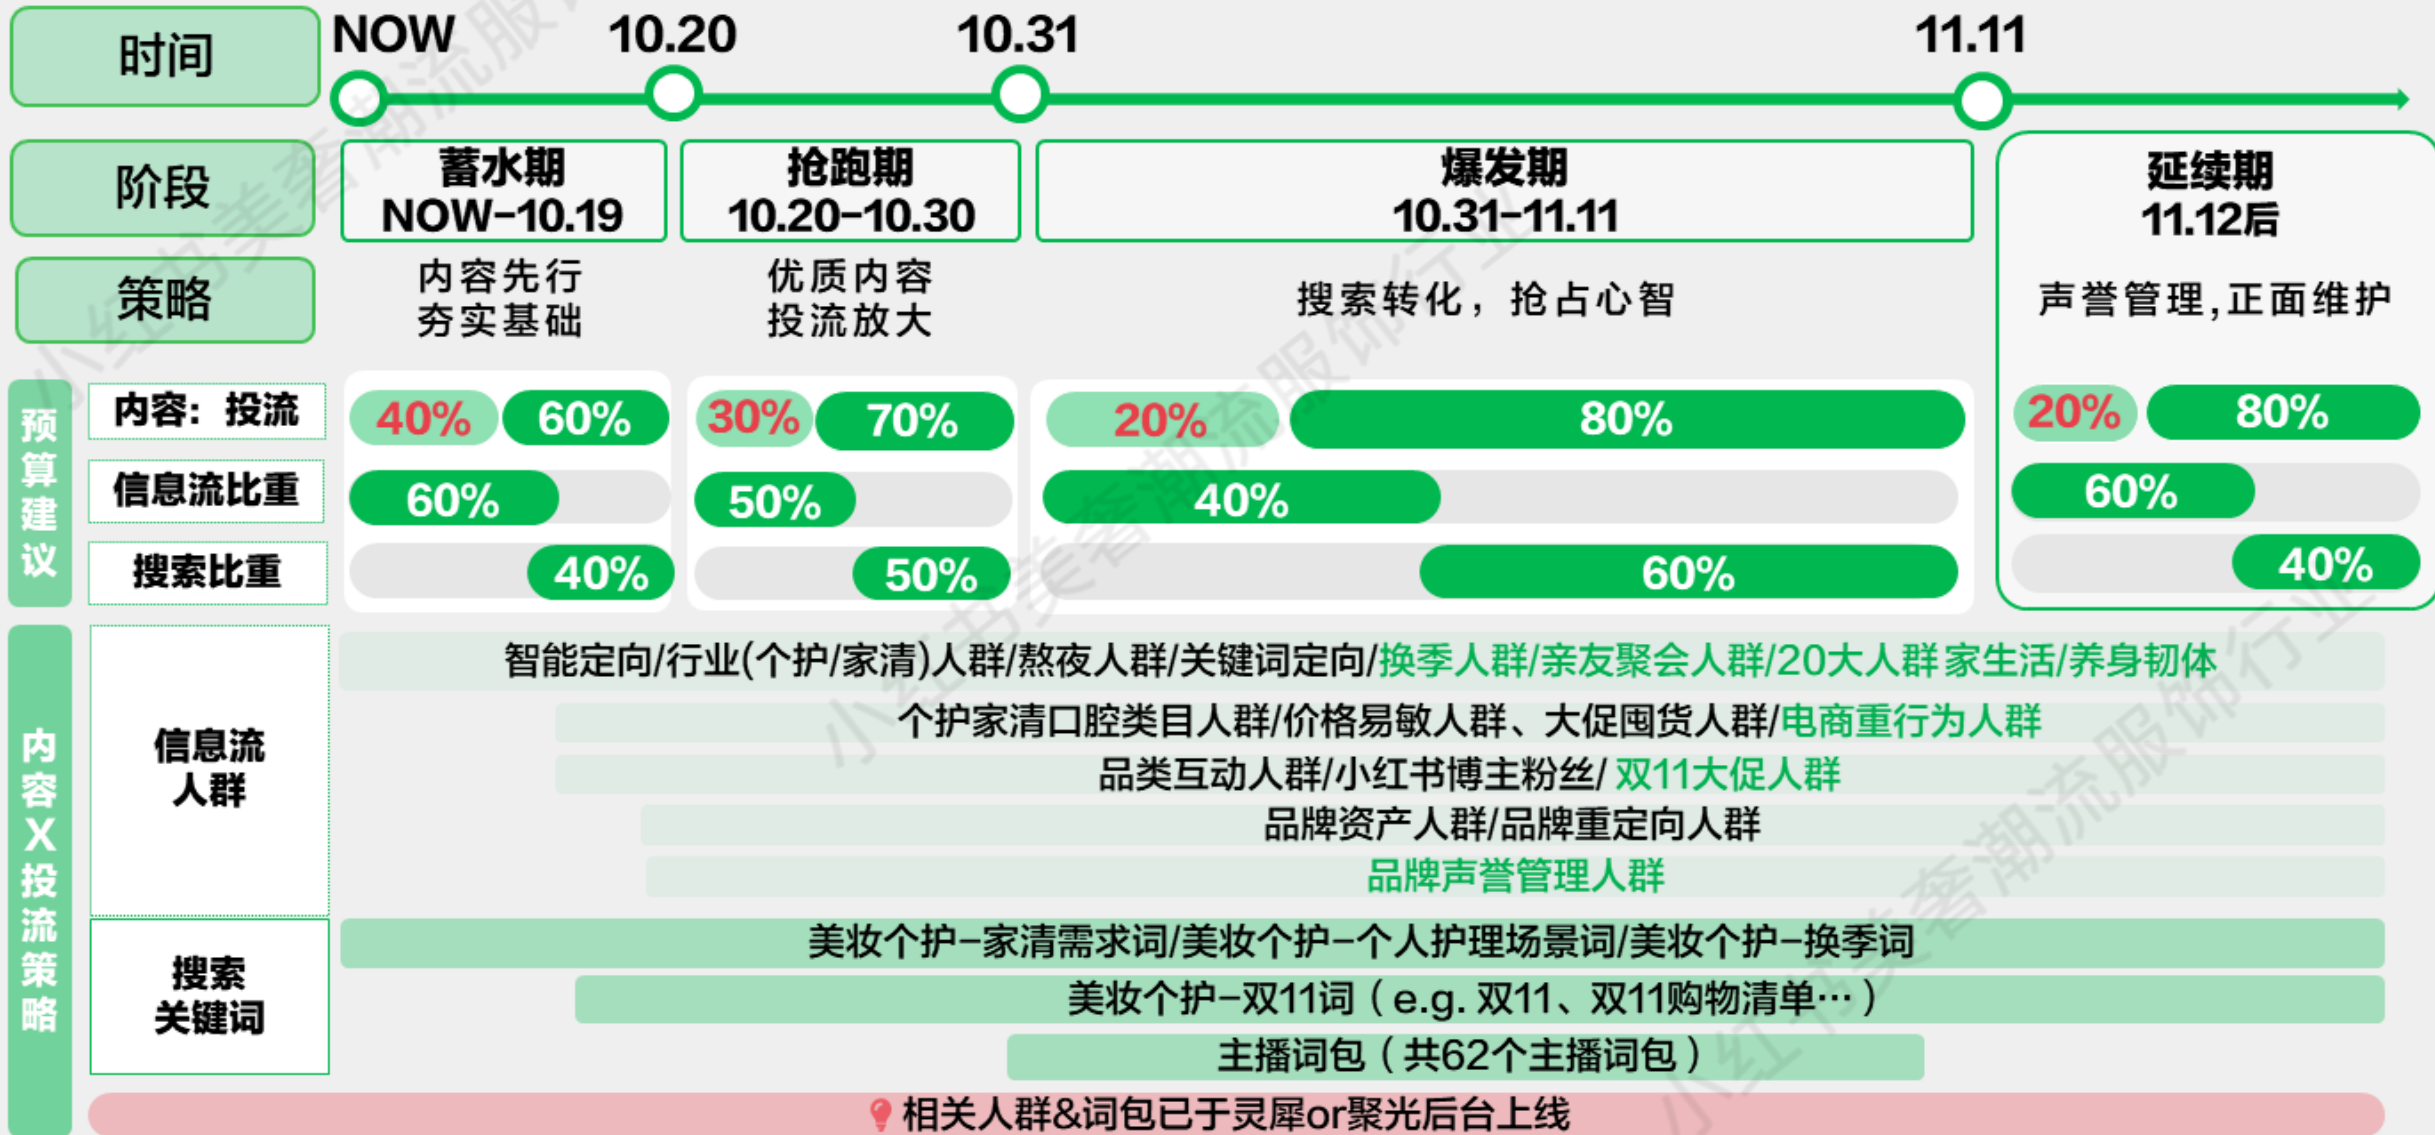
| 时间 | NOW | 10.20 | 10.31 | 11.11 |
|---|---|---|---|---|
| 阶段 | 蓄水期 NOW-10.19 | 抢跑期 10.20-10.30 | 爆发期 10.31-11.11 | 延续期 11.12后 |
| 策略 | 内容先行 夯实基础 | 优质内容 投流放大 | 搜索转化，抢占心智 | 声誉管理,正面维护 |

预算建议

| | 蓄水期 | 抢跑期 | 爆发期 | 延续期 |
|---|---|---|---|---|
| 内容：投流 | 40% 60% | 30% 70% | 20% 80% | 20% 80% |
| 信息流比重 | 60% | 50% | 40% | 60% |
| 搜索比重 | 40% | 50% | 60% | 40% |

内容X投流策略

信息流人群
智能定向/行业(个护/家清)人群/熬夜人群/关键词定向/换季人群/亲友聚会人群/20大人群 家生活/养身韧体
个护家清口腔类目人群/价格易敏人群、大促囤货人群/电商重行为人群
品类互动人群/小红书博主粉丝/ 双11大促人群
品牌资产人群/品牌重定向人群
品牌声誉管理人群

搜索关键词
美妆个护-家清需求词/美妆个护-个人护理场景词/美妆个护-换季词
美妆个护-双11词（e.g. 双11、双11购物清单…）
主播词包（共62个主播词包）

相关人群&词包已于灵犀or聚光后台上线